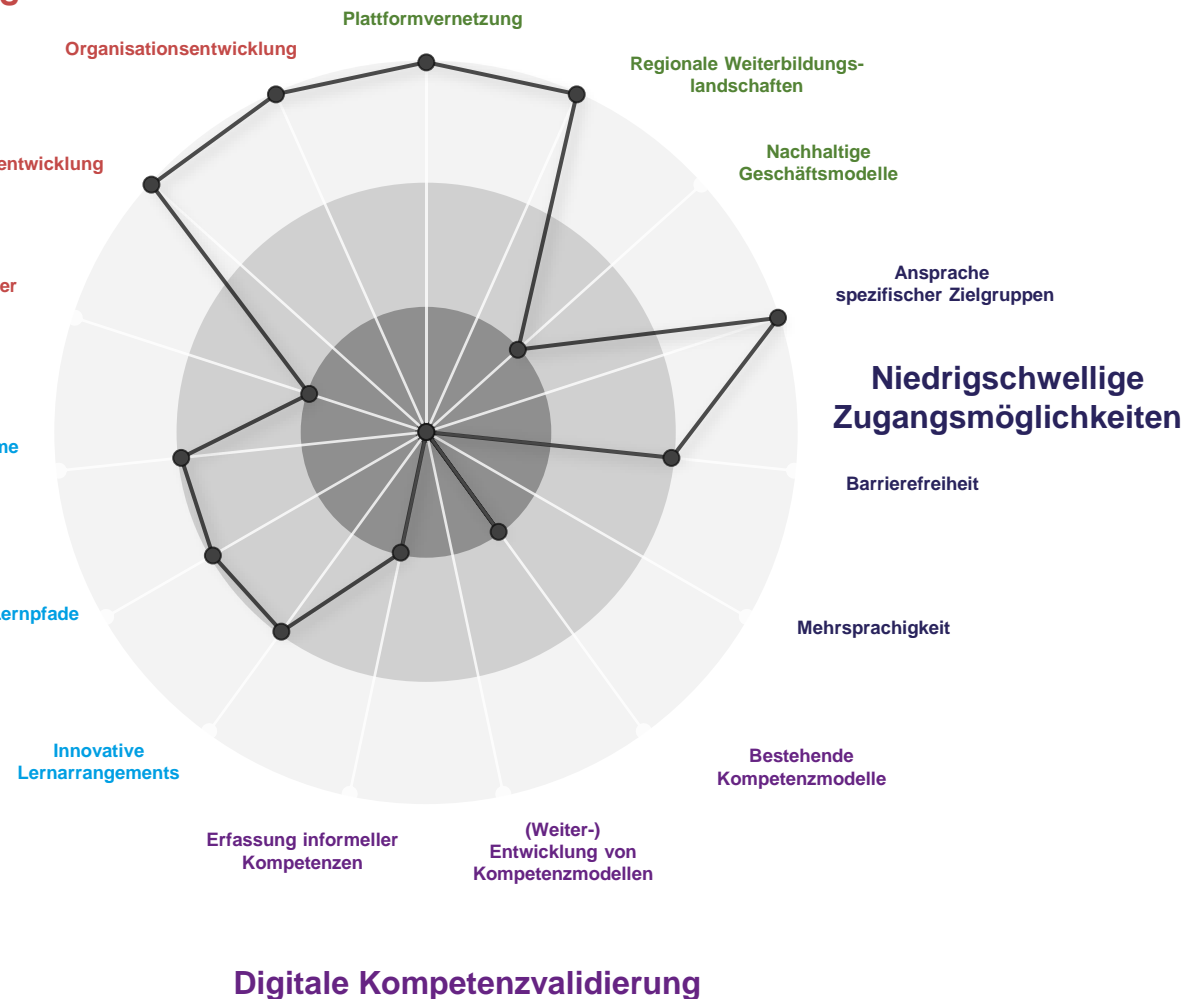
g

Plattformvernetzung

Organisationsentwicklung

Regionale Weiterbildungslandschaften

entwicklung

Nachhaltige Geschäftsmodelle

er

Ansprache spezifischer Zielgruppen

Niedrigschwellige Zugangsmöglichkeiten

ne

Barrierefreiheit

ernpfade

Mehrsprachigkeit

Innovative Lernarrangements

Bestehende Kompetenzmodelle

Erfassung informeller Kompetenzen

(Weiter-) Entwicklung von Kompetenzmodellen

Digitale Kompetenzvalidierung